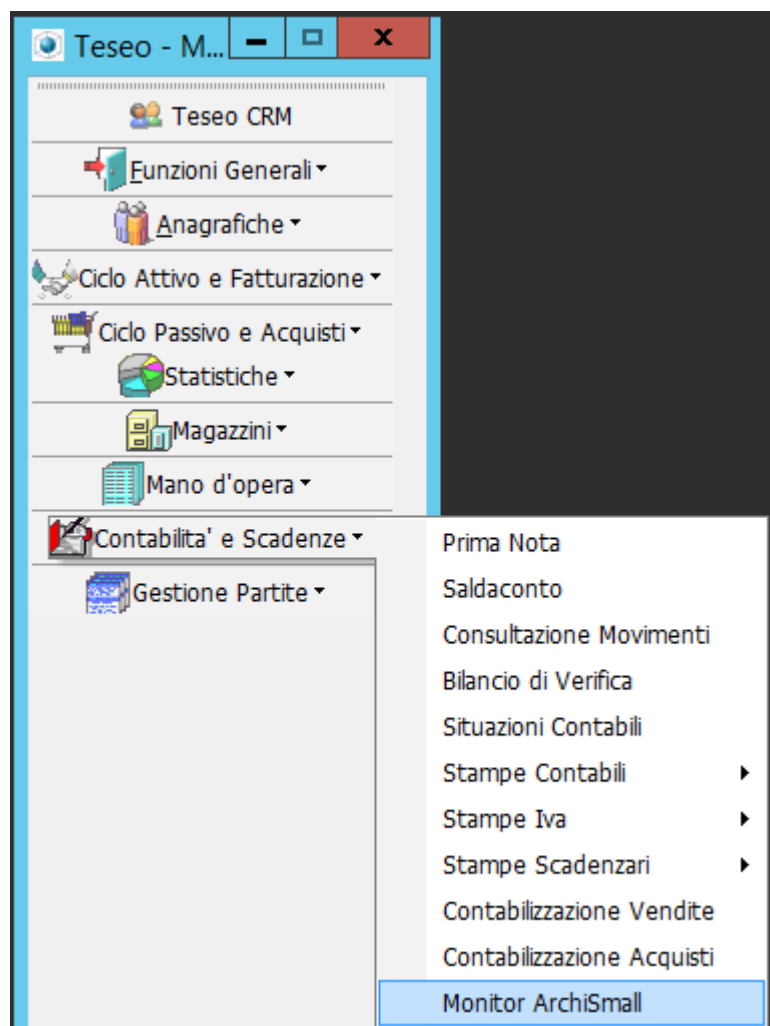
Teseo - M...

Teseo CRM

Funzioni Generali

Anagrafiche

Ciclo Attivo e Fatturazione

Ciclo Passivo e Acquisti

Statistiche

Magazzini

Mano d'opera

Contabilita' e Scadenze

Gestione Partite

Prima Nota

Saldaconto

Consultazione Movimenti

Bilancio di Verifica

Situazioni Contabili

Stampe Contabili

Stampe Iva

Stampe Scadenzari

Contabilizzazione Vendite

Contabilizzazione Acquisti

Monitor ArchiSmall